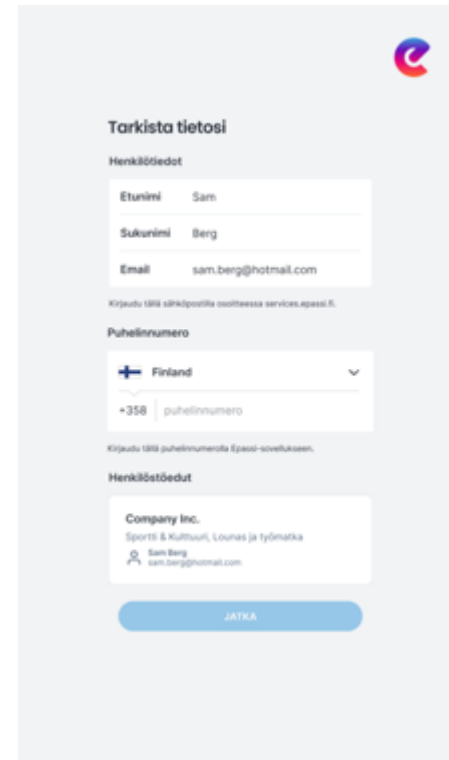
Tarkista tietosi

Henkilötiedot

Etunimi Sam

Sukunimi Berg

Email sam.berg@hotmail.com

Kirjaudu tällä sähköpostilla osoitteessa services.epassi.fi.

Puhelinnumero

Finland

+358 puhelinnumero

Kirjaudu tällä puhelinnumerolla Epassi-sovellukseen.

Henkilöstöedut

Company Inc.

Sportti & Kulttuuri, Lounas ja työmatka

Sam Berg
sam.berg@hotmail.com

JATKA